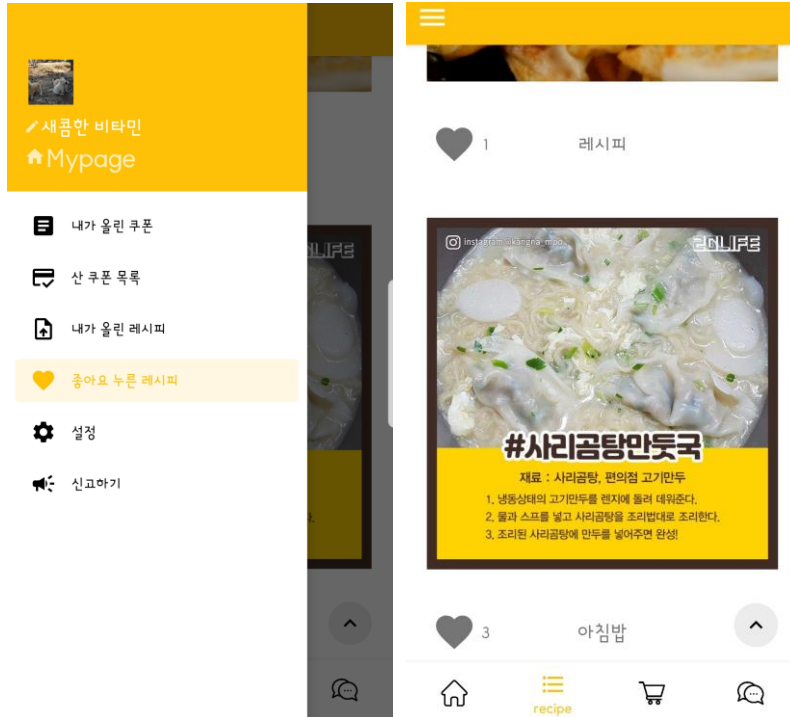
새콤한 비타민
Mypage

내가 올린 쿠폰
산 쿠폰 목록
내가 올린 레시피
좋아요 누른 레시피
설정
신고하기

1 레시피

instagram @kangna_mpd
20LIFE
#사리곰탕만둣국
재료 : 사리곰탕, 편의점 고기만두
1. 냉동상태의 고기만두를 렌지에 돌려 데워준다.
2. 물과 스프를 넣고 사리곰탕을 조리법대로 조리한다.
3. 조리된 사리곰탕에 만두를 넣어주면 완성!

3 아침밥

recipe